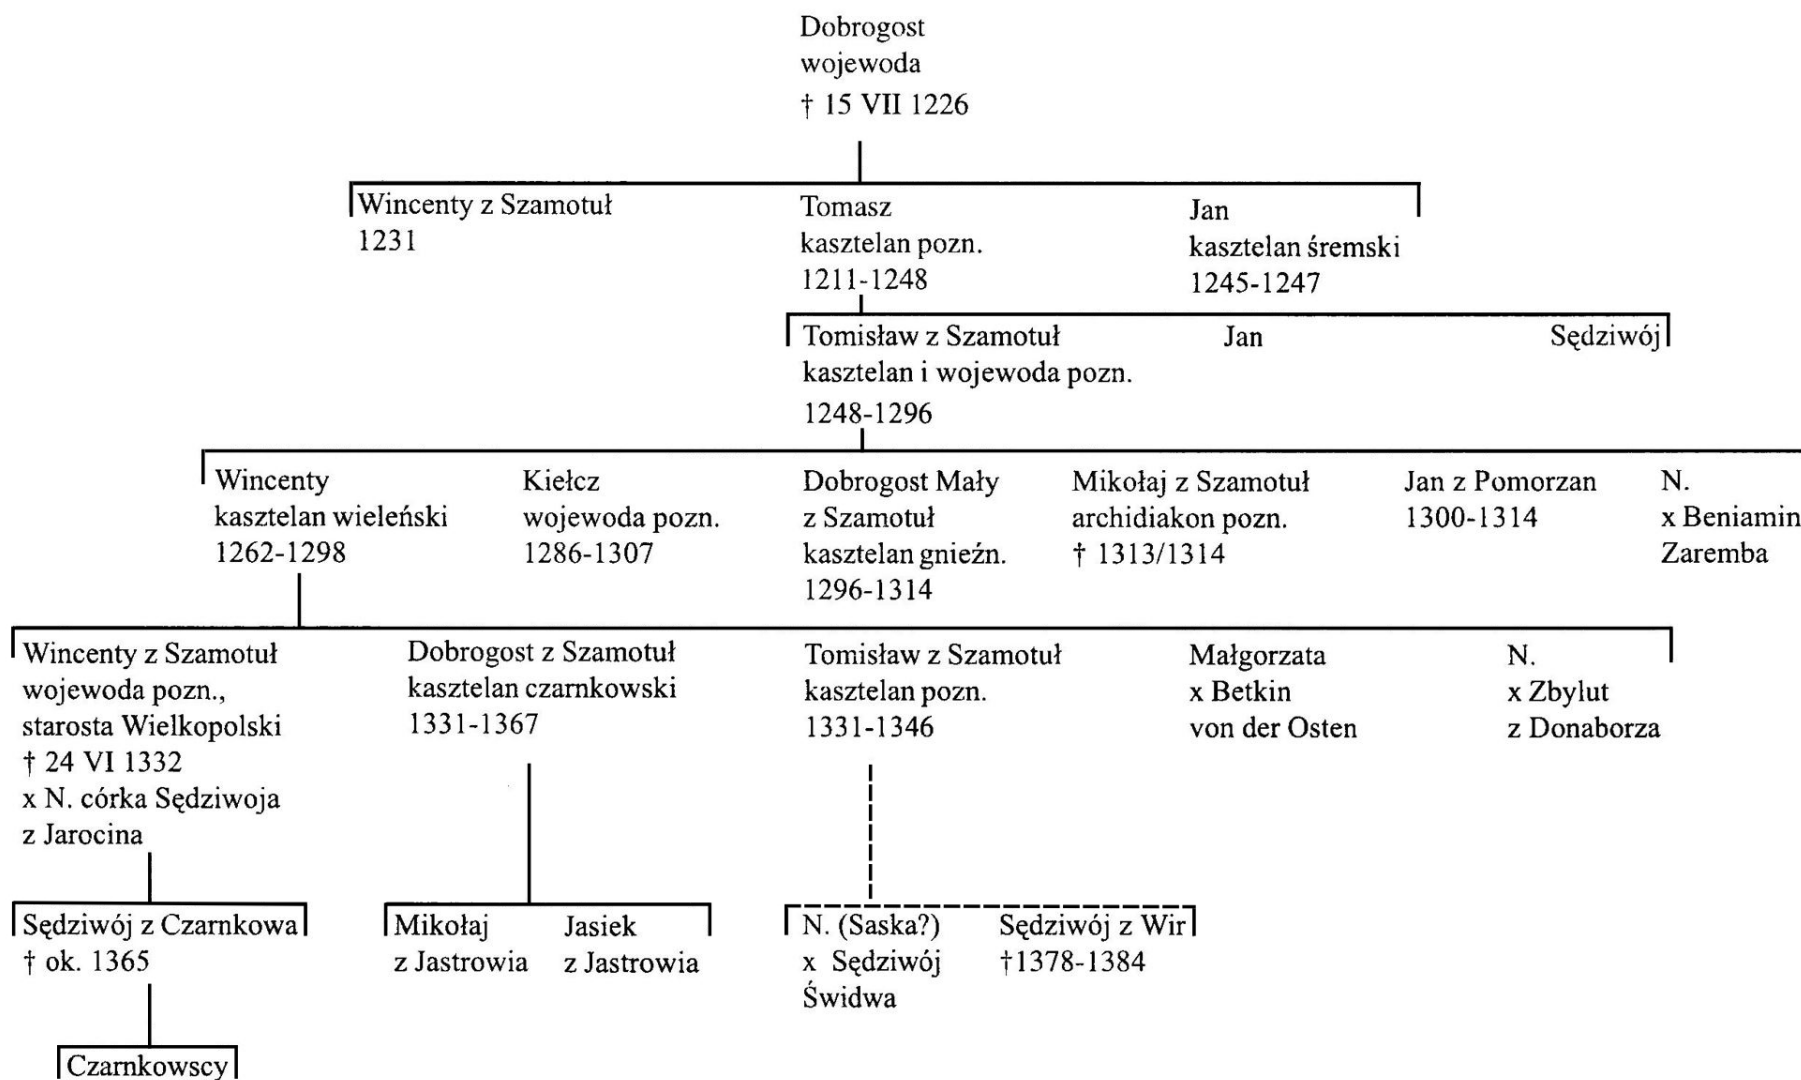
Dobrogost
wojewoda
† 15 VII 1226

Wincenty z Szamotuł
1231

Tomasz
kasztelan pozn.
1211-1248

Jan
kasztelan śremski
1245-1247

Tomisław z Szamotuł
kasztelan i wojewoda pozn.
1248-1296

Jan

Sędziwój

Wincenty
kasztelan wieleński
1262-1298

Kiełcz
wojewoda pozn.
1286-1307

Dobrogost Mały
z Szamotuł
kasztelan gnieźn.
1296-1314

Mikołaj z Szamotuł
archidiakon pozn.
† 1313/1314

Jan z Pomorzan
1300-1314

N.
x Beniamin
Zaremba

Wincenty z Szamotuł
wojewoda pozn.,
starosta Wielkopolski
† 24 VI 1332
x N. córka Sędziwoja
z Jarocina

Dobrogost z Szamotuł
kasztelan czarnkowski
1331-1367

Tomisław z Szamotuł
kasztelan pozn.
1331-1346

Małgorzata
x Betkin
von der Osten

N.
x Zbylut
z Donaborza

Sędziwój z Czarnkowa
† ok. 1365

Mikołaj
z Jastrowia

Jasiek
z Jastrowia

N. (Saska?)
x Sędziwój
Świdwa

Sędziwój z Wir
†1378-1384

Czarnkowscy